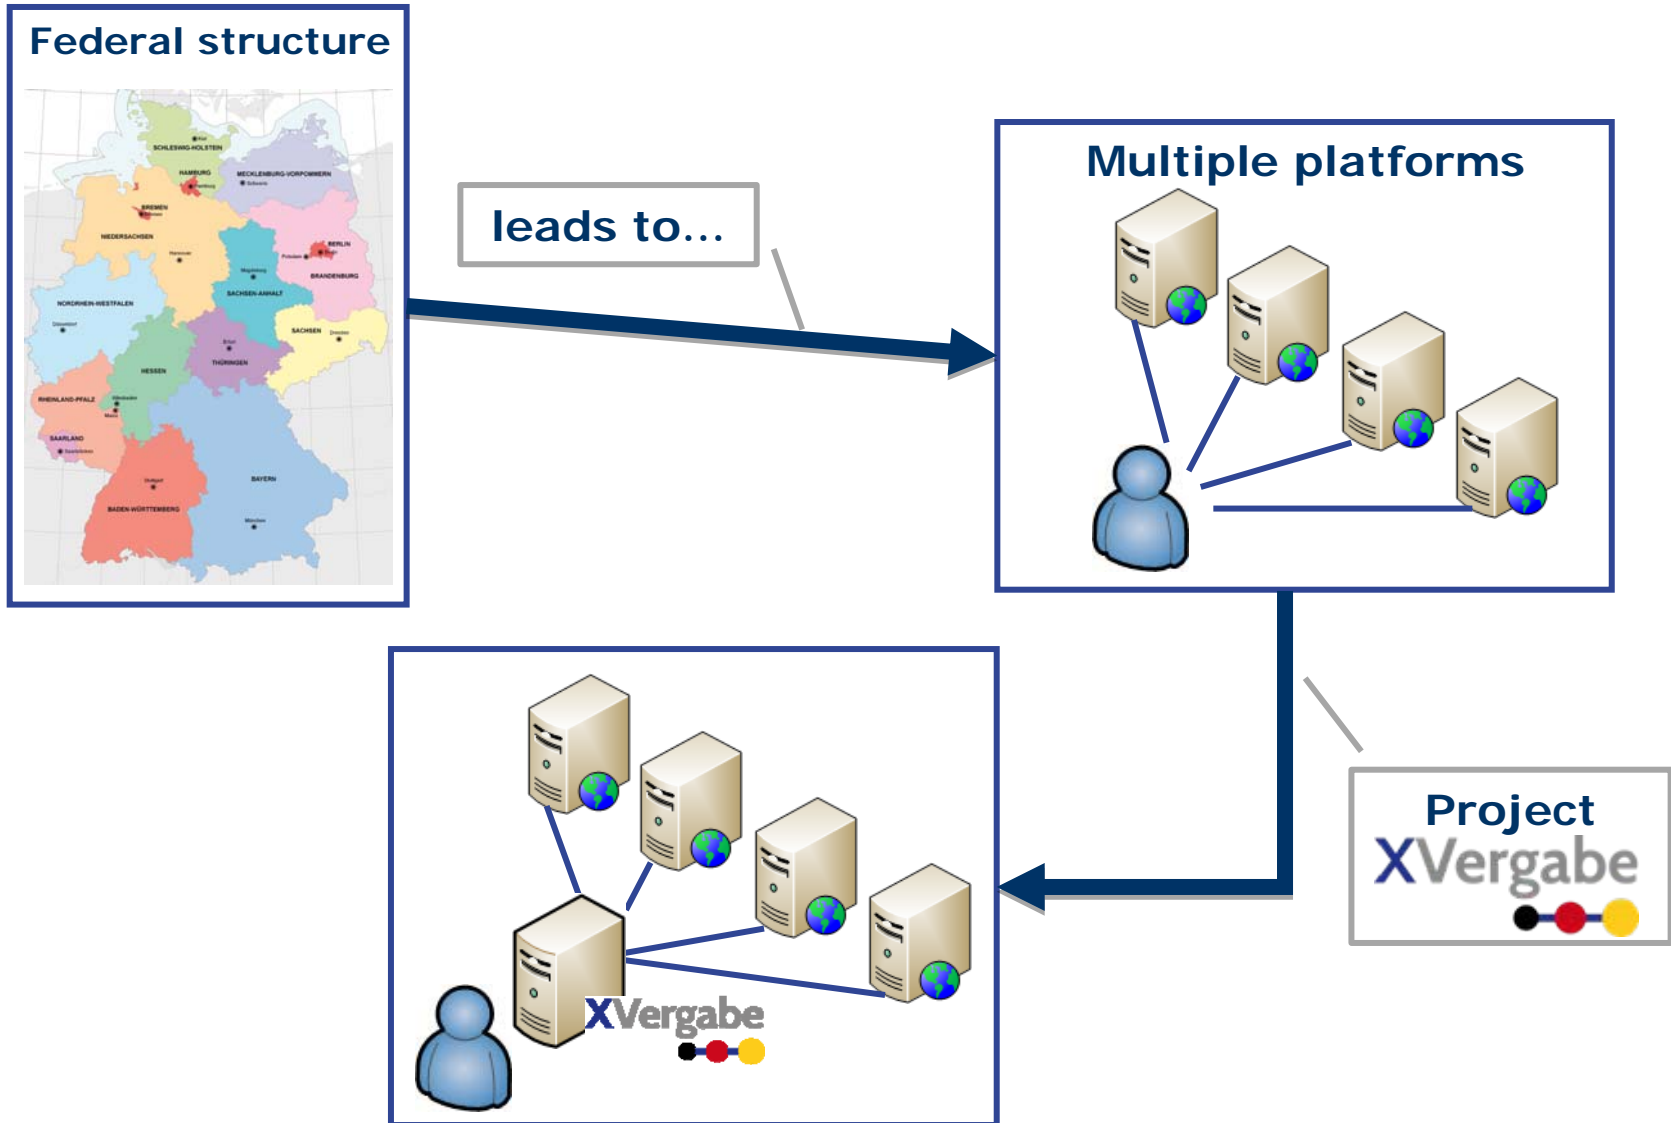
Federal structure

SCHLESWIG-HOLSTEIN
HAMBURG
MECKLENBURG-VORPOMMERN
BREMEN
NIEDERSACHSEN
BERLIN
BRANDENBURG
SACHSEN-ANHALT
NORDRHEIN-WESTFALEN
SACHSEN
HESSEN
THÜRINGEN
RHEINLAND-PFALZ
SAARLAND
BAYERN
BADEN-WÜRTTEMBERG

leads to...

Multiple platforms

Project
XVergabe

XVergabe